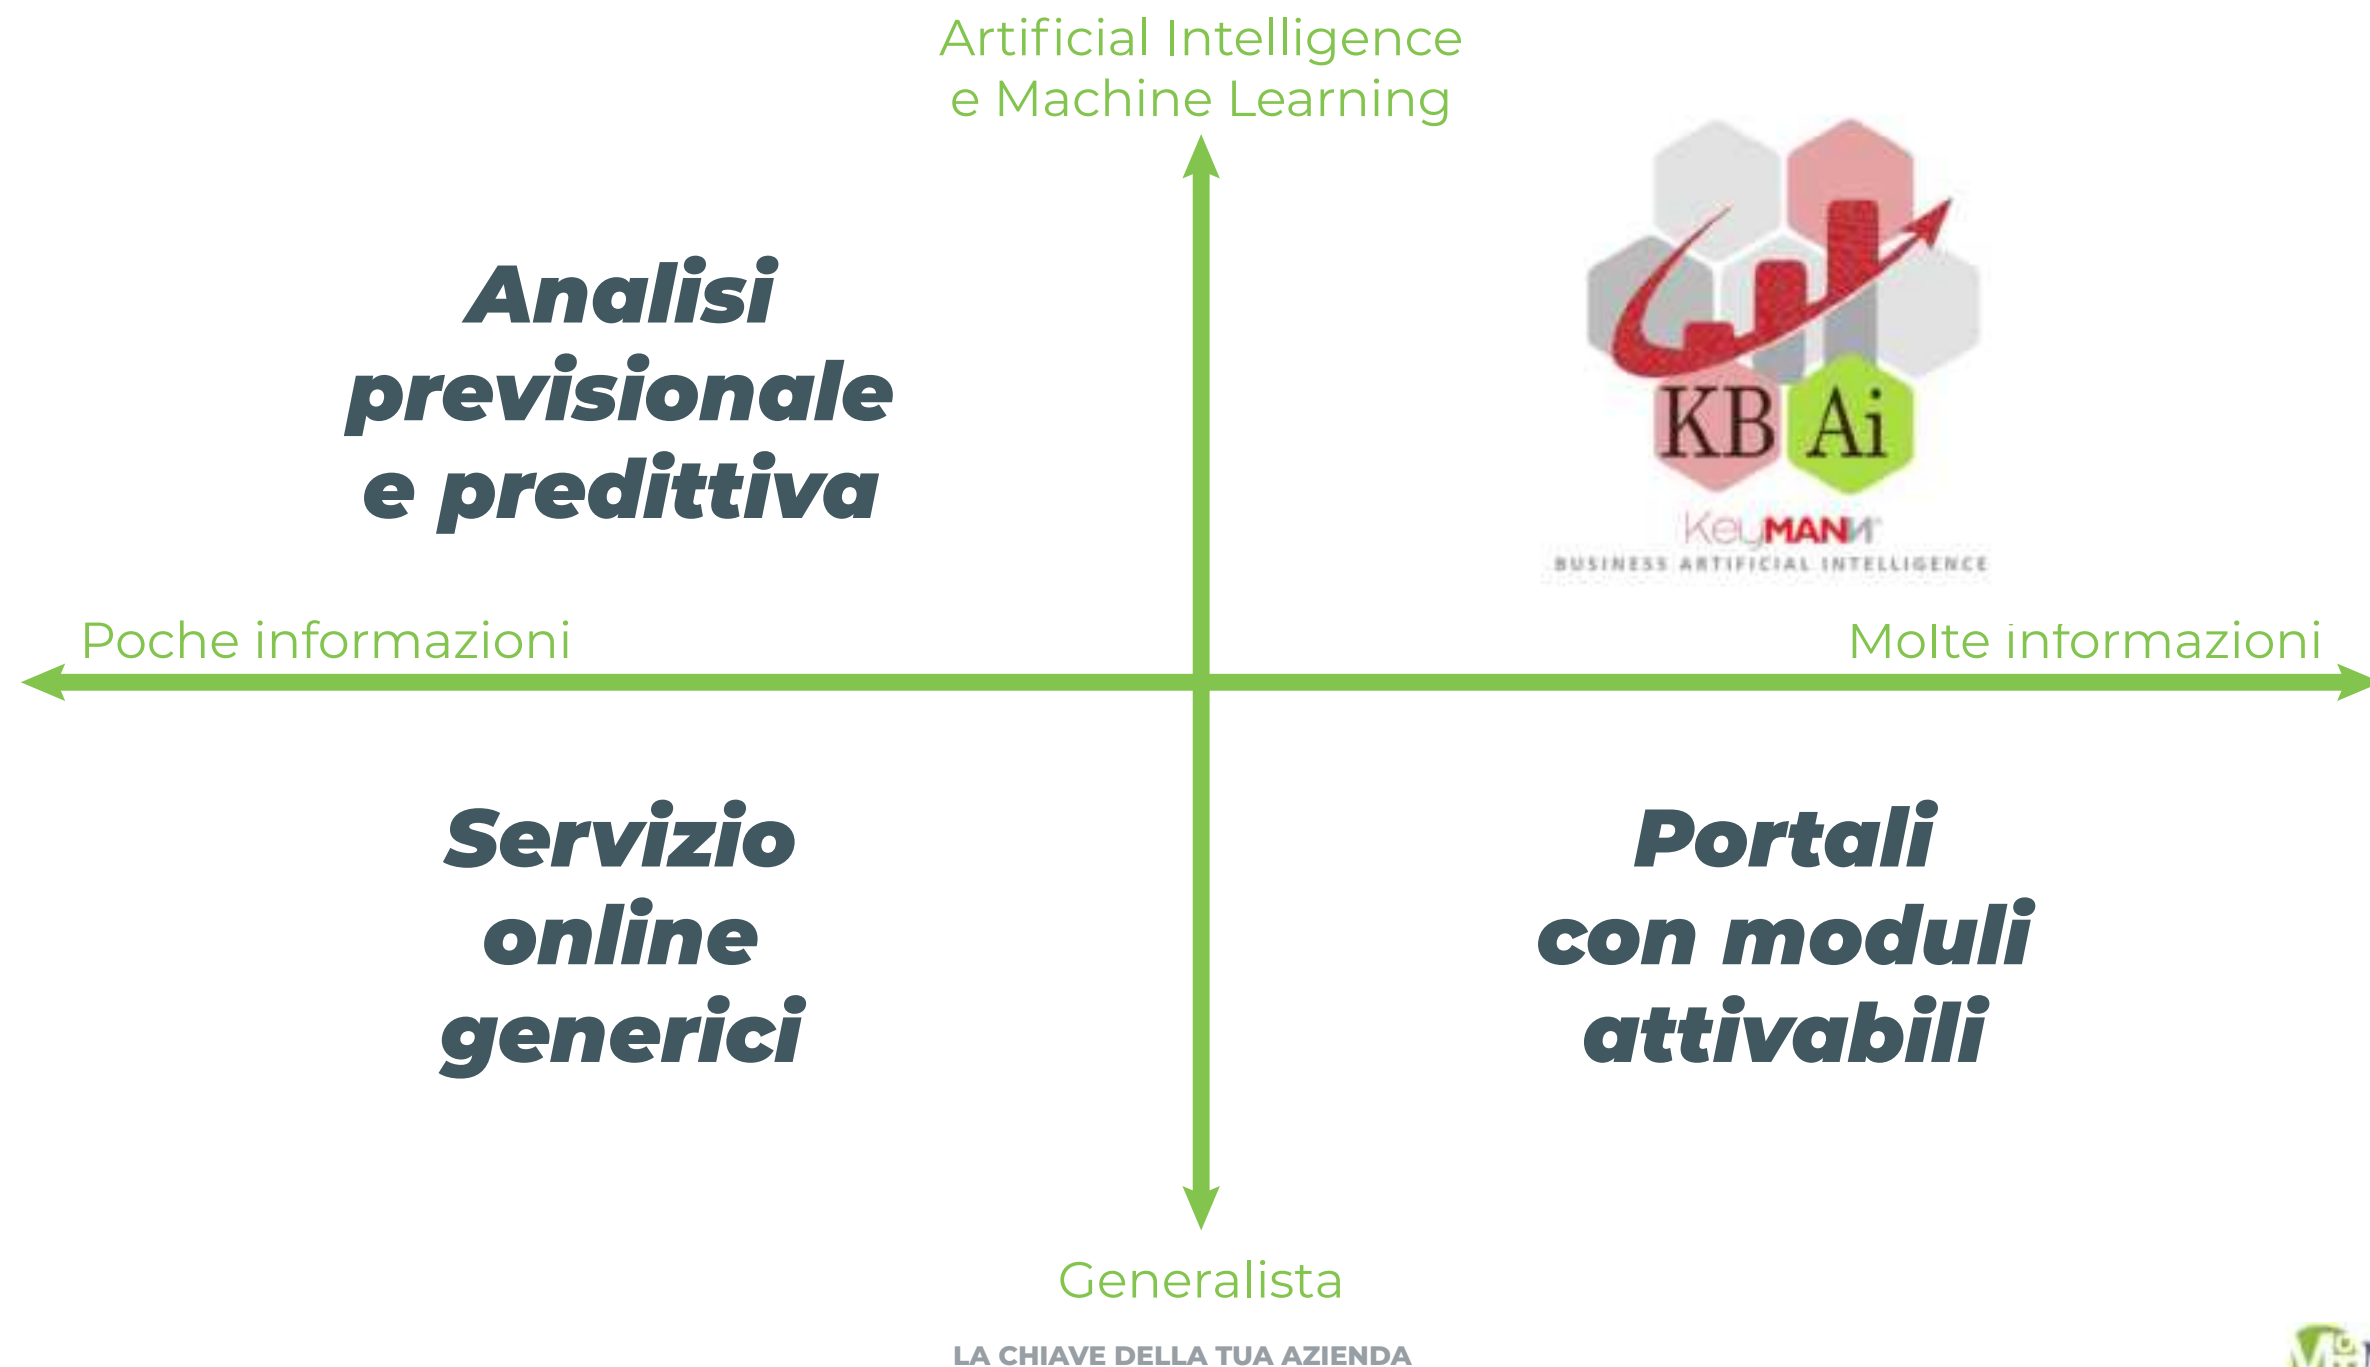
Artificial Intelligence
e Machine Learning

Analisi previsionale e predittiva

KB Ai

KeyMAN

BUSINESS ARTIFICIAL INTELLIGENCE

Poche informazioni

Molte informazioni

Servizio online generici

Portali con moduli attivabili

Generalista

LA CHIAVE DELLA TUA AZIENDA